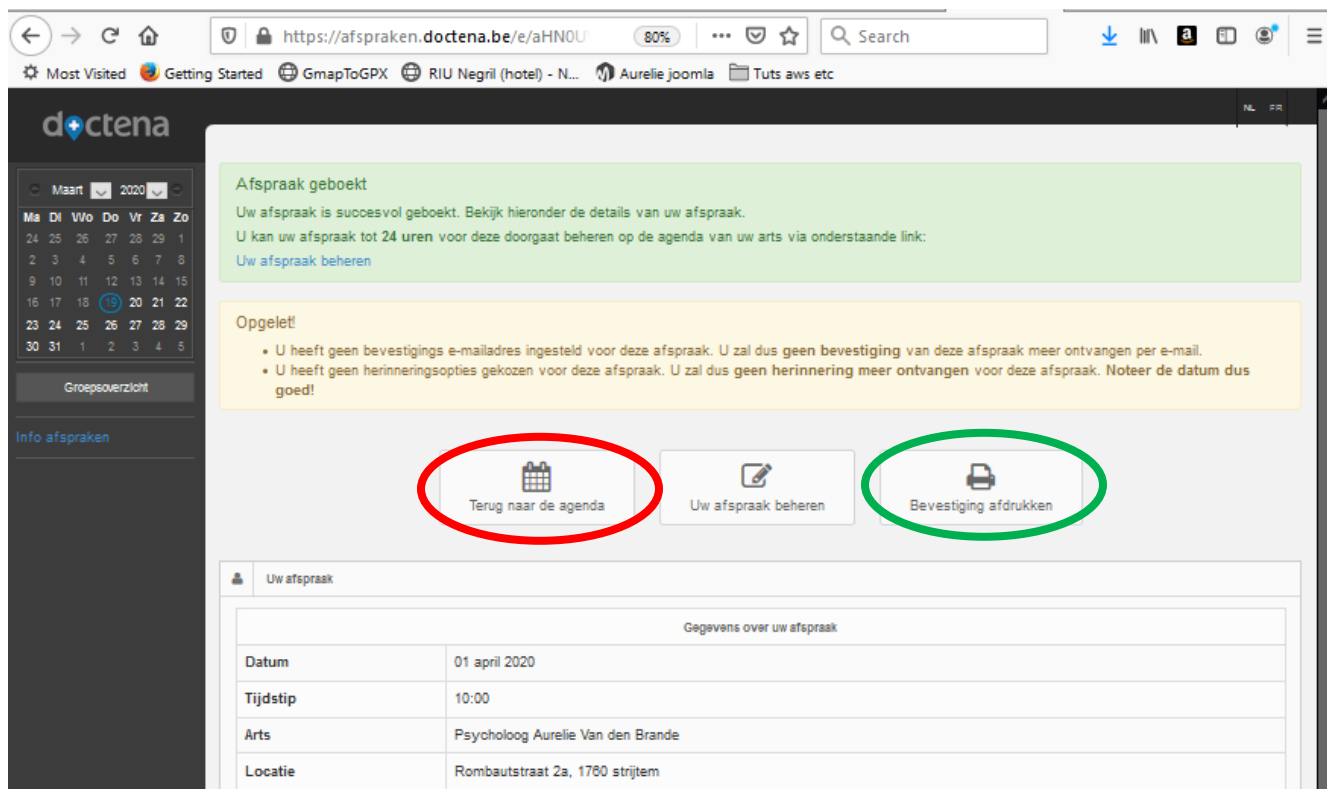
https://afspraken.doctena.be/e/aHN0U 80% ••• Search

Most Visited Getting Started GmapToGPX RIU Negril (hotel) - N... Aurelie joomla Tuts aws etc

doctena

NL FR

Maart 2020

| Ma | Di | Wo | Do | Vr | Za | Zo |
|---|---|---|---|---|---|---|
| 24 | 25 | 26 | 27 | 28 | 29 | 1 |
| 2 | 3 | 4 | 5 | 6 | 7 | 8 |
| 9 | 10 | 11 | 12 | 13 | 14 | 15 |
| 16 | 17 | 18 | 19 | 20 | 21 | 22 |
| 23 | 24 | 25 | 26 | 27 | 28 | 29 |
| 30 | 31 | 1 | 2 | 3 | 4 | 5 |

Groepsoverzicht

Info afspraken

Afspraak geboekt

Uw afspraak is succesvol geboekt. Bekijk hieronder de details van uw afspraak.

U kan uw afspraak tot **24 uren** voor deze doorgaat beheren op de agenda van uw arts via onderstaande link:

Uw afspraak beheren

Opgelet!

• U heeft geen bevestigings e-mailadres ingesteld voor deze afspraak. U zal dus **geen bevestiging** van deze afspraak meer ontvangen per e-mail.

• U heeft geen herinneringsopties gekozen voor deze afspraak. U zal dus **geen herinnering meer ontvangen** voor deze afspraak. **Noteer de datum dus goed!**

Terug naar de agenda

Uw afspraak beheren

Bevestiging afdrukken

Uw afspraak

| Gegevens over uw afspraak | |
|---|---|
| Datum | 01 april 2020 |
| Tijdstip | 10:00 |
| Arts | Psycholoog Aurelie Van den Brande |
| Locatie | Rombautstraat 2a, 1760 strijtem |